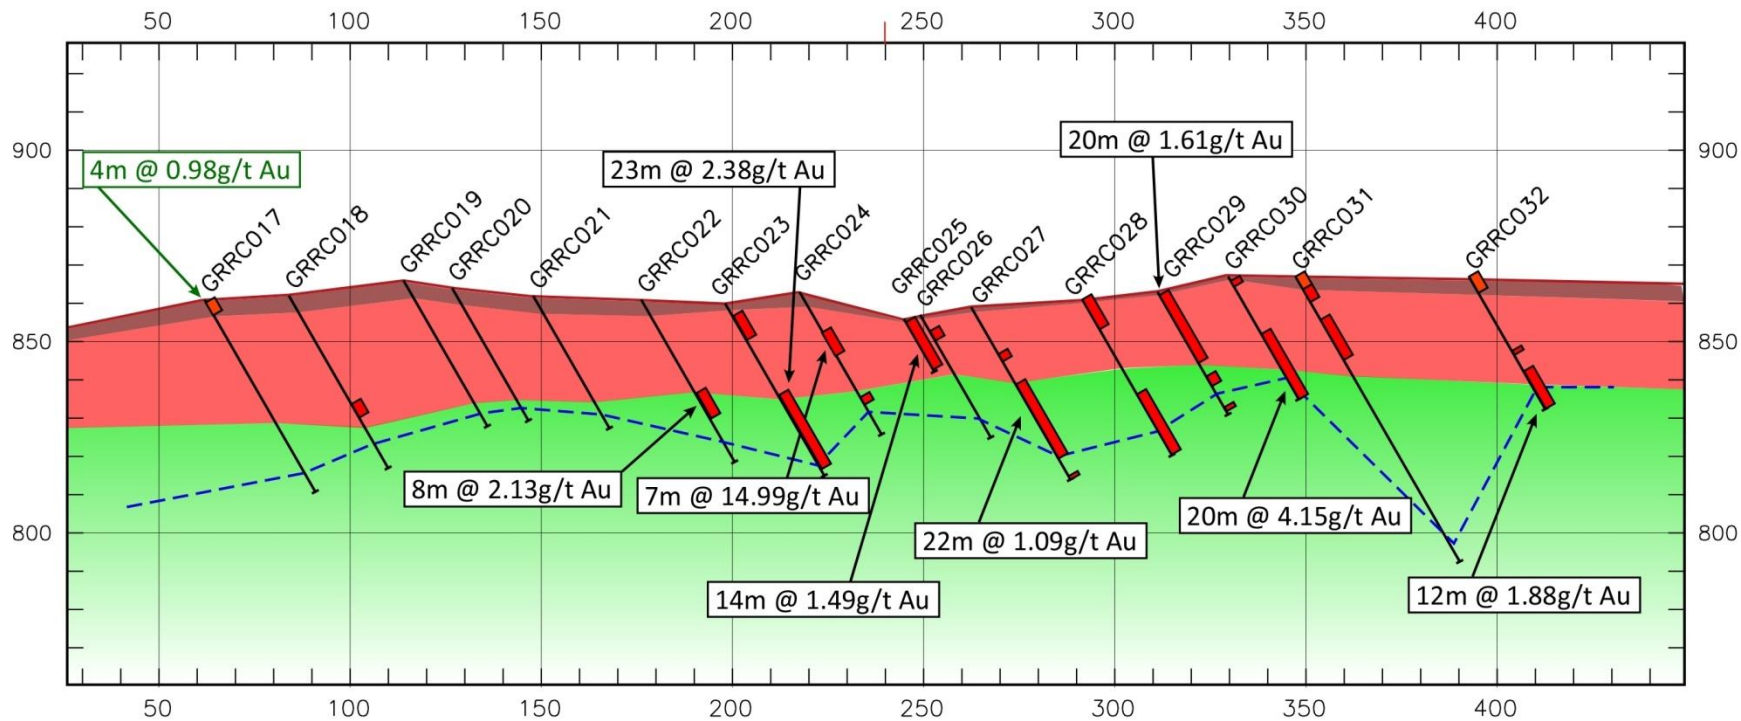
50 100 150 200 250 300 350 400

900
850
800

900
850
800

4m @ 0.98g/t Au
23m @ 2.38g/t Au
20m @ 1.61g/t Au

GRRC017
GRRC018
GRRC019
GRRC020
GRRC021
GRRC022
GRRC023
GRRC024
GRRC025
GRRC026
GRRC027
GRRC028
GRRC029
GRRC030
GRRC031
GRRC032

8m @ 2.13g/t Au
7m @ 14.99g/t Au
22m @ 1.09g/t Au
20m @ 4.15g/t Au
14m @ 1.49g/t Au
12m @ 1.88g/t Au

50 100 150 200 250 300 350 400